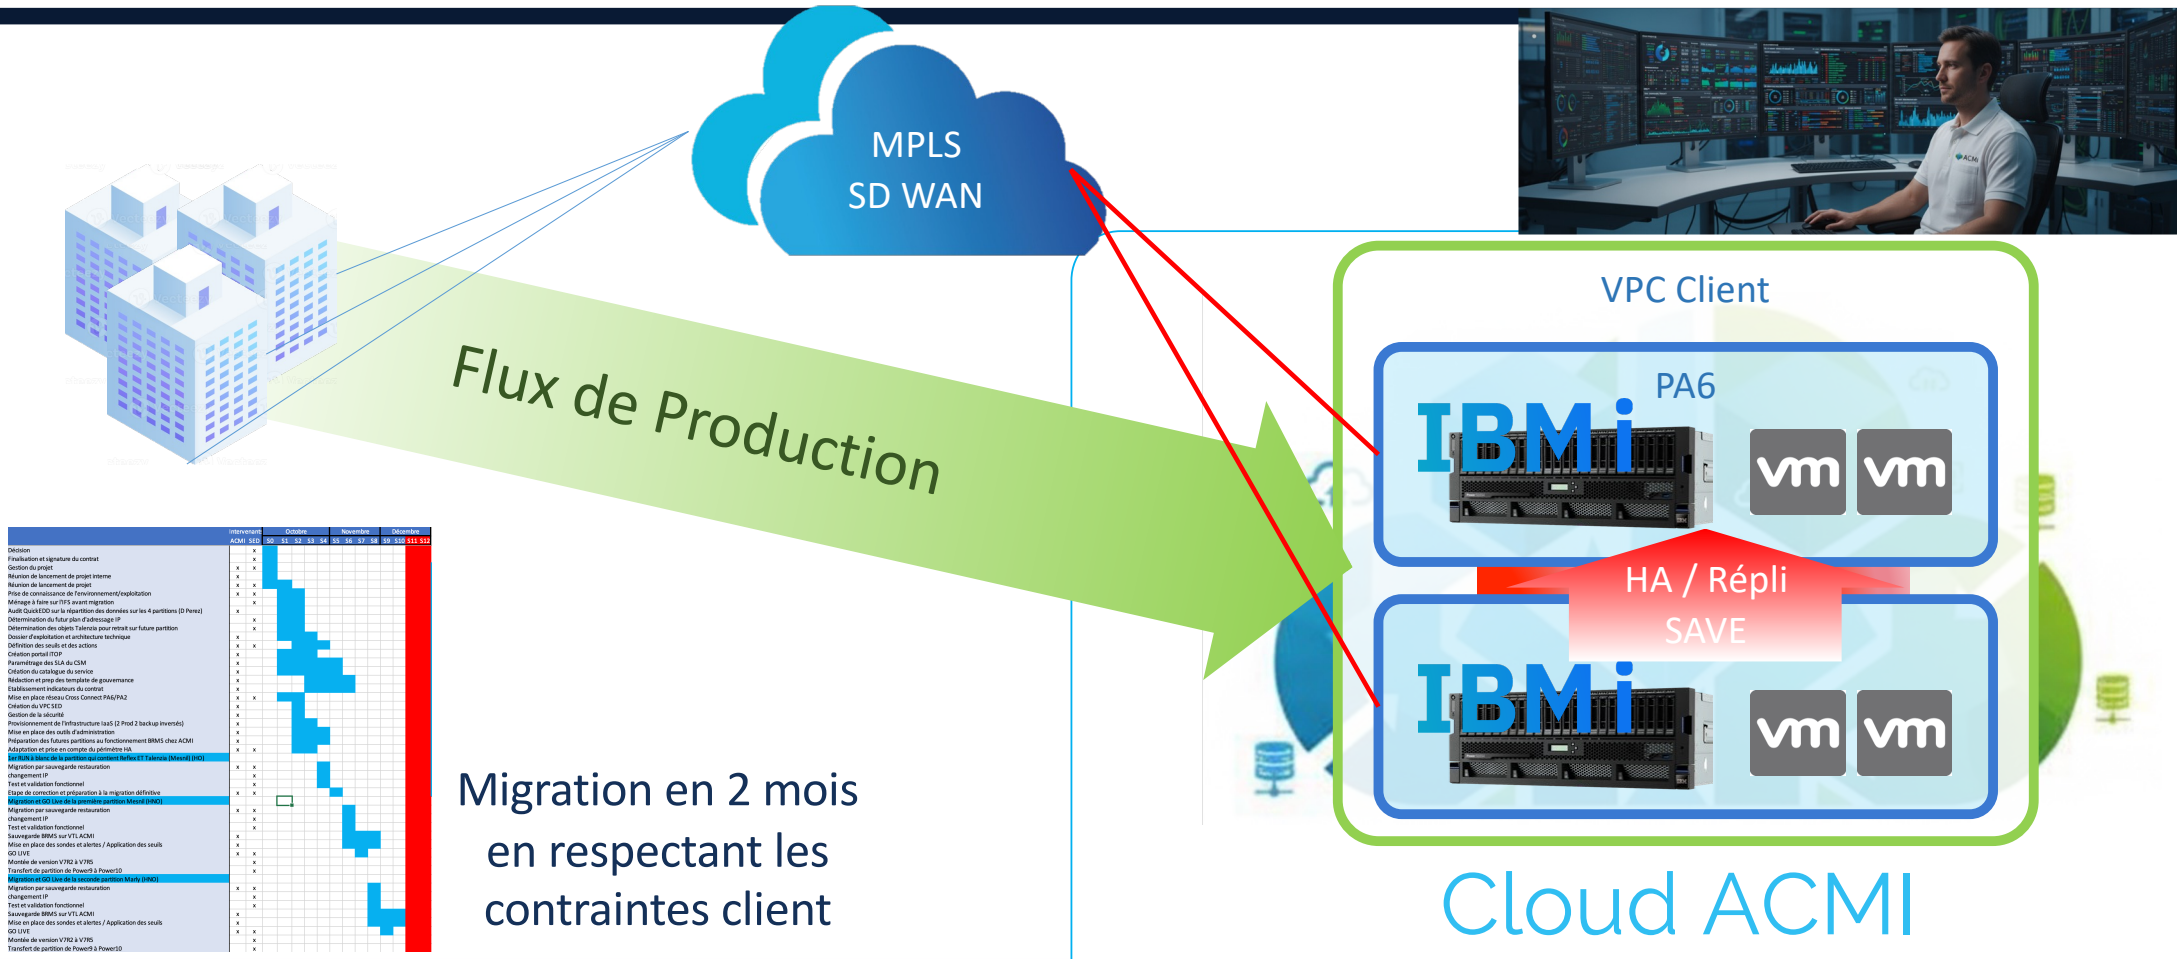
MPLS
SD WAN

VPC Client

PA6

IBM i

vm vm

HA / Répli
SAVE

IBM i

vm vm

Flux de Production

Cloud ACMI

| | Intervenant ACMI | SED | Octobre S0 | S1 | S2 | S3 | S4 | Novembre S5 | S6 | S7 | S8 | Décembre S9 | S10 | S11 | S12 |
|---|---|---|---|---|---|---|---|---|---|---|---|---|---|---|---|
| Décision | | x | | | | | | | | | | | | | |
| Finalisation et signature du contrat | | x | | | | | | | | | | | | | |
| Gestion du projet | x | x | | | | | | | | | | | | | |
| Réunion de lancement de projet interne | x | | | | | | | | | | | | | | |
| Réunion de lancement de projet | x | x | | | | | | | | | | | | | |
| Prise de connaissance de l'environnement/exploitation | x | x | | | | | | | | | | | | | |
| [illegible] | | x | | | | | | | | | | | | | |
| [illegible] | x | | | | | | | | | | | | | | |
| Détermination du futur plan d'adressage IP | | x | | | | | | | | | | | | | |
| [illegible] | | x | | | | | | | | | | | | | |
| Dossier d'exploitation et architecture technique | x | | | | | | | | | | | | | | |
| Définition des seuils et des actions | x | x | | | | | | | | | | | | | |
| Création portail ITOP | x | | | | | | | | | | | | | | |
| Paramétrage des SLA du CSM | x | | | | | | | | | | | | | | |
| Création du catalogue du service | x | | | | | | | | | | | | | | |
| Rédaction et prep des template de gouvernance | x | | | | | | | | | | | | | | |
| Etablissement indicateurs du contrat | x | | | | | | | | | | | | | | |
| Mise en place réseau Cross Connect PA6/PA2 | x | x | | | | | | | | | | | | | |
| Création du VPC SED | x | | | | | | | | | | | | | | |
| Gestion de la sécurité | x | | | | | | | | | | | | | | |
| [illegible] | x | | | | | | | | | | | | | | |
| Mise en place des outils d'administration | x | | | | | | | | | | | | | | |
| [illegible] | x | | | | | | | | | | | | | | |
| Adaptation et prise en compte du périmètre HA | x | x | | | | | | | | | | | | | |
| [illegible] | | | | | | | | | | | | | | | |
| Migration par sauvegarde restauration | x | x | | | | | | | | | | | | | |
| changement IP | | x | | | | | | | | | | | | | |
| Test et validation fonctionnel | | x | | | | | | | | | | | | | |
| Etape de correction et préparation à la migration définitive | x | x | | | | | | | | | | | | | |
| Migration et GO Live de la première partition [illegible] | | | | | | | | | | | | | | | |
| Migration par sauvegarde restauration | x | x | | | | | | | | | | | | | |
| changement IP | | x | | | | | | | | | | | | | |
| Test et validation fonctionnel | | x | | | | | | | | | | | | | |
| Sauvegarde BRMS sur VTL ACMI | x | | | | | | | | | | | | | | |
| Mise en place des sondes et alertes / Application des seuils | x | | | | | | | | | | | | | | |
| GO LIVE | x | x | | | | | | | | | | | | | |
| Montée de version V7R2 à V7R5 | | x | | | | | | | | | | | | | |
| Transfert de partition de Power9 à Power10 | | x | | | | | | | | | | | | | |
| Migration et GO Live de la seconde partition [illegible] | | | | | | | | | | | | | | | |
| Migration par sauvegarde restauration | x | x | | | | | | | | | | | | | |
| changement IP | | x | | | | | | | | | | | | | |
| Test et validation fonctionnel | | x | | | | | | | | | | | | | |
| Sauvegarde BRMS sur VTL ACMI | x | | | | | | | | | | | | | | |
| Mise en place des sondes et alertes / Application des seuils | x | | | | | | | | | | | | | | |
| GO LIVE | x | x | | | | | | | | | | | | | |
| Montée de version V7R2 à V7R5 | | x | | | | | | | | | | | | | |
| Transfert de partition de Power9 à Power10 | | x | | | | | | | | | | | | | |

Migration en 2 mois en respectant les contraintes client